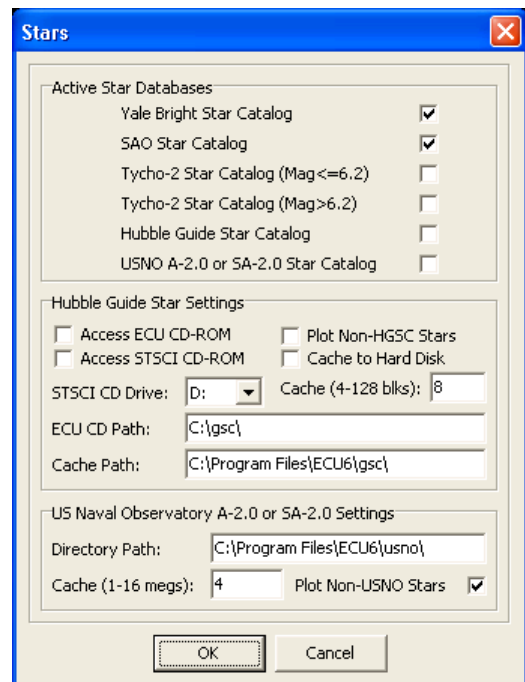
Stars

Active Star Databases

Yale Bright Star Catalog

SAO Star Catalog

Tycho-2 Star Catalog (Mag<=6.2)

Tycho-2 Star Catalog (Mag>6.2)

Hubble Guide Star Catalog

USNO A-2.0 or SA-2.0 Star Catalog

Hubble Guide Star Settings

Access ECU CD-ROM

Plot Non-HGSC Stars

Access STSCI CD-ROM

Cache to Hard Disk

STSCI CD Drive: D:

Cache (4-128 blks): 8

ECU CD Path: C:\gsc\

Cache Path: C:\Program Files\ECU6\gsc\

US Naval Observatory A-2.0 or SA-2.0 Settings

Directory Path: C:\Program Files\ECU6\usno\

Cache (1-16 megs): 4

Plot Non-USNO Stars

OK

Cancel